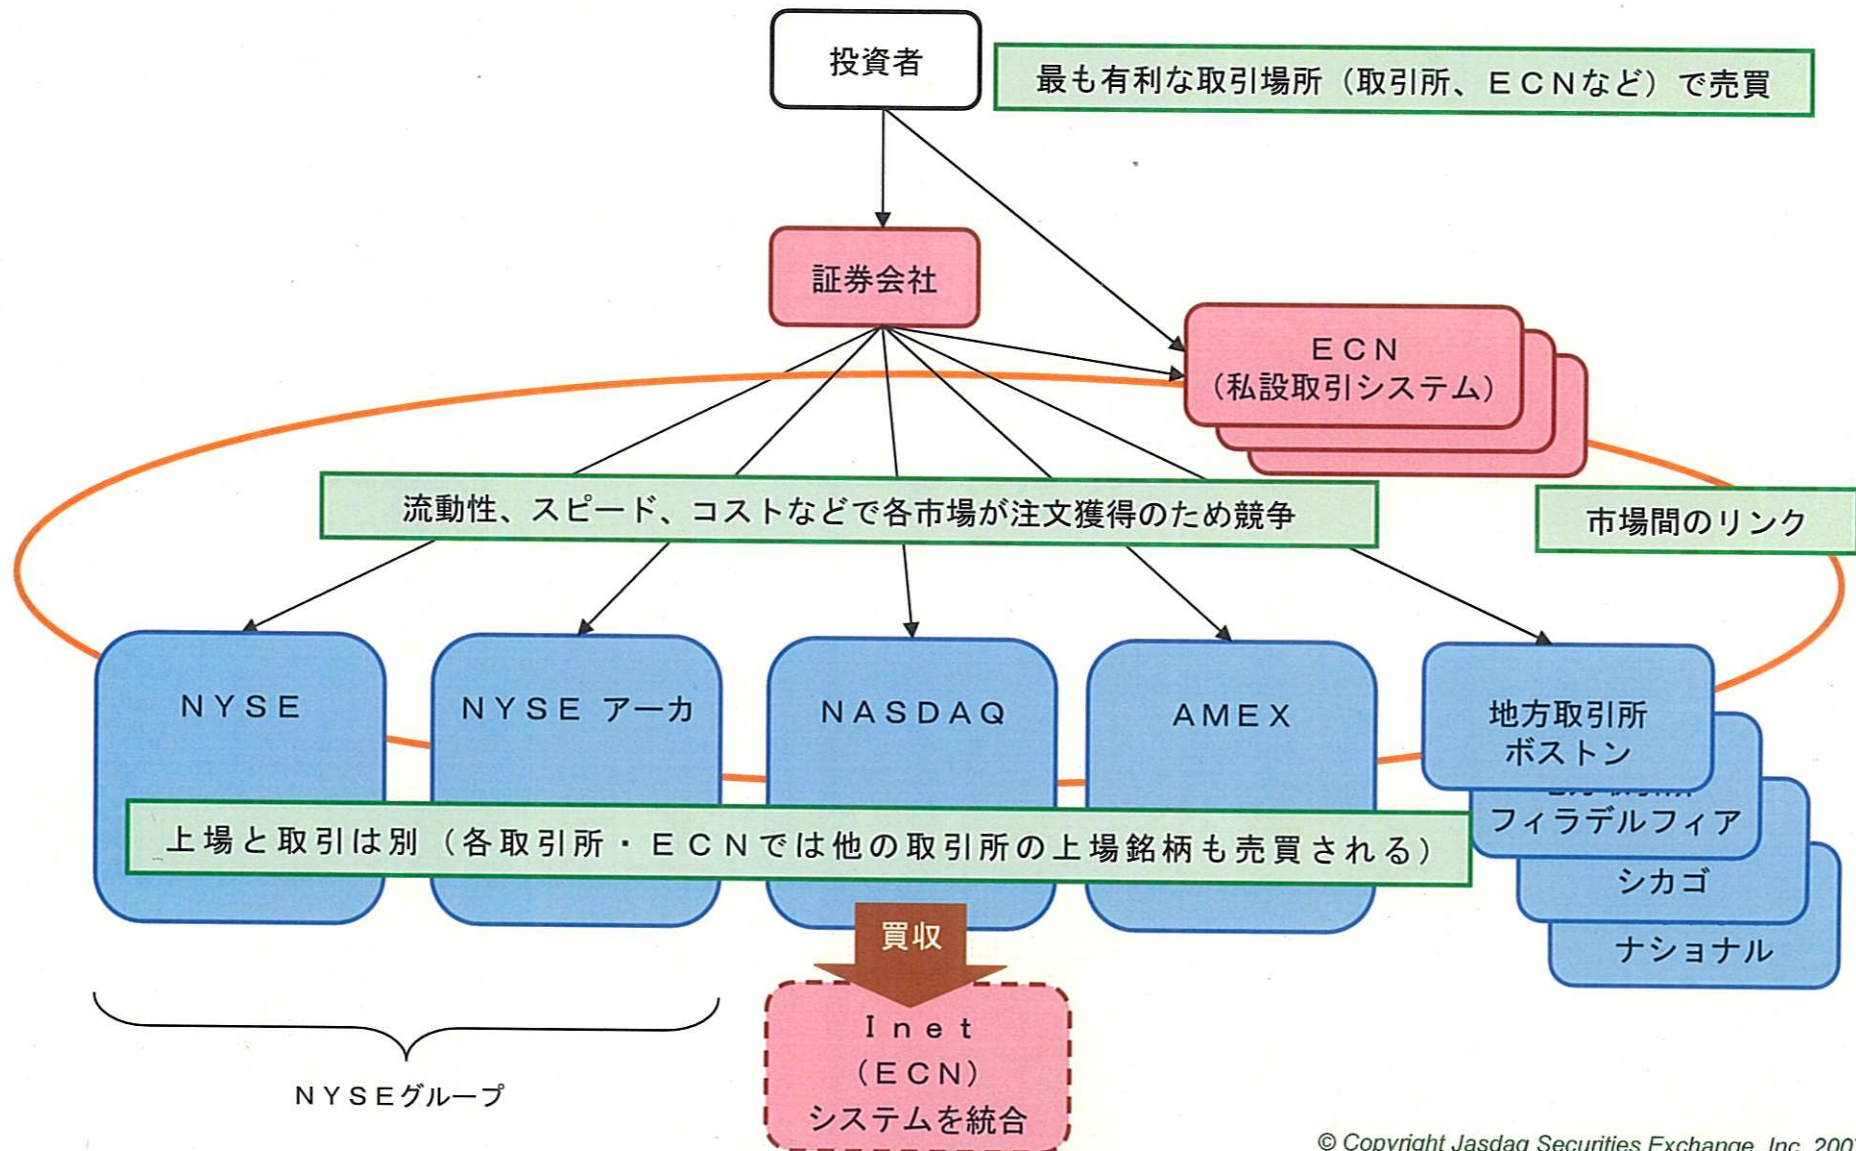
投資者

最も有利な取引場所（取引所、ＥＣＮなど）で売買

証券会社

ＥＣＮ
（私設取引システム）

流動性、スピード、コストなどで各市場が注文獲得のため競争

市場間のリンク

ＮＹＳＥ

ＮＹＳＥ アーカ

ＮＡＳＤＡＱ

ＡＭＥＸ

地方取引所
ボストン

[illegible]
フィラデルフィア

シカゴ

ナショナル

上場と取引は別（各取引所・ＥＣＮでは他の取引所の上場銘柄も売買される）

買収

Ｉｎｅｔ
（ＥＣＮ）
システムを統合

ＮＹＳＥグループ

© Copyright Jasdaq Securities Exchange, Inc. 200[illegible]